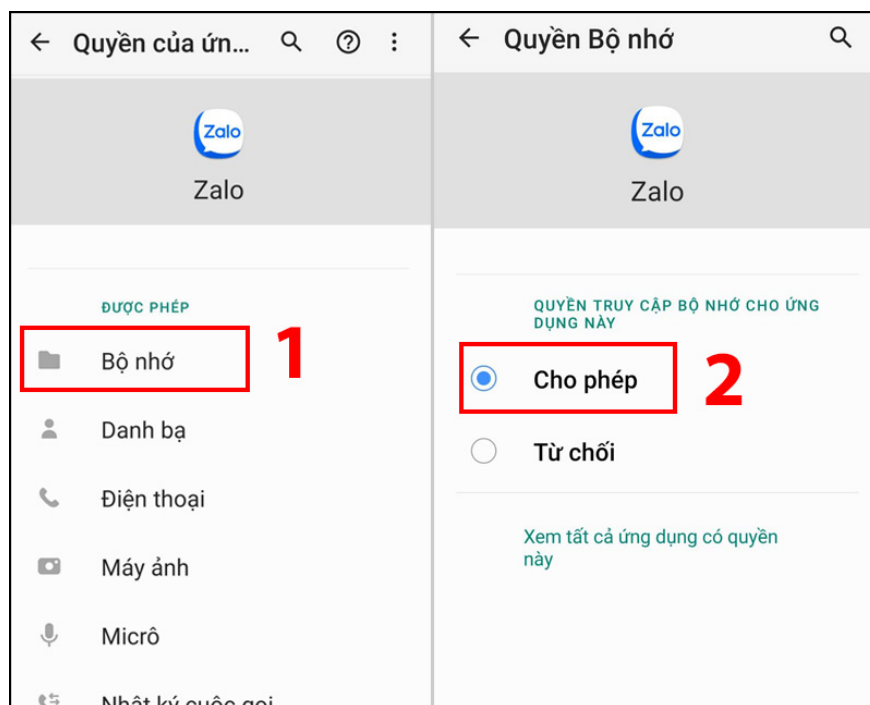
Quyền của ứn...

Zalo

Zalo

ĐƯỢC PHÉP

Bộ nhớ

1

Danh bạ

Điện thoại

Máy ảnh

Micrô

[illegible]

Quyền Bộ nhớ

Zalo

Zalo

QUYỀN TRUY CẬP BỘ NHỚ CHO ỨNG DỤNG NÀY

Cho phép

2

Từ chối

Xem tất cả ứng dụng có quyền này